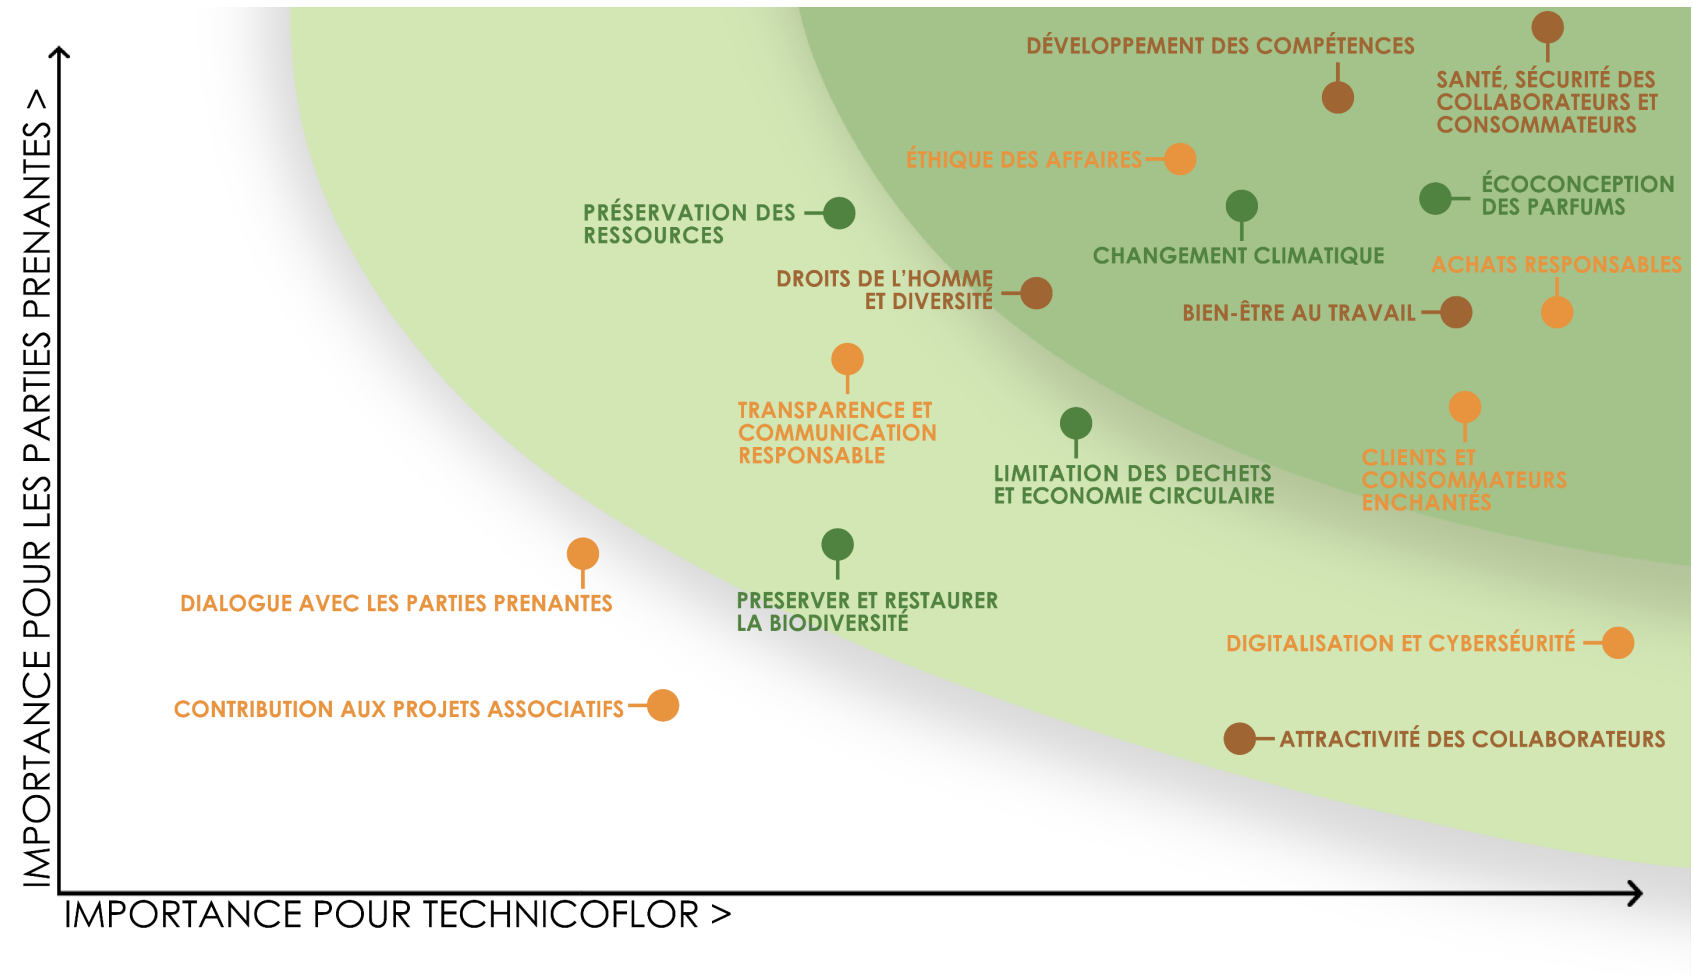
IMPORTANCE POUR LES PARTIES PRENANTES >

DÉVELOPPEMENT DES COMPÉTENCES

SANTÉ, SÉCURITÉ DES COLLABORATEURS ET CONSOMMATEURS

ÉTHIQUE DES AFFAIRES

ÉCOCONCEPTION DES PARFUMS

PRÉSERVATION DES RESSOURCES

CHANGEMENT CLIMATIQUE

ACHATS RESPONSABLES

DROITS DE L'HOMME ET DIVERSITÉ

BIEN-ÊTRE AU TRAVAIL

TRANSPARENCE ET COMMUNICATION RESPONSABLE

LIMITATION DES DECHETS ET ECONOMIE CIRCULAIRE

CLIENTS ET CONSOMMATEURS ENCHANTÉS

DIALOGUE AVEC LES PARTIES PRENANTES

PRESERVER ET RESTAURER LA BIODIVERSITÉ

DIGITALISATION ET CYBERSÉURITÉ

CONTRIBUTION AUX PROJETS ASSOCIATIFS

ATTRACTIVITÉ DES COLLABORATEURS

IMPORTANCE POUR TECHNICOFLOR >